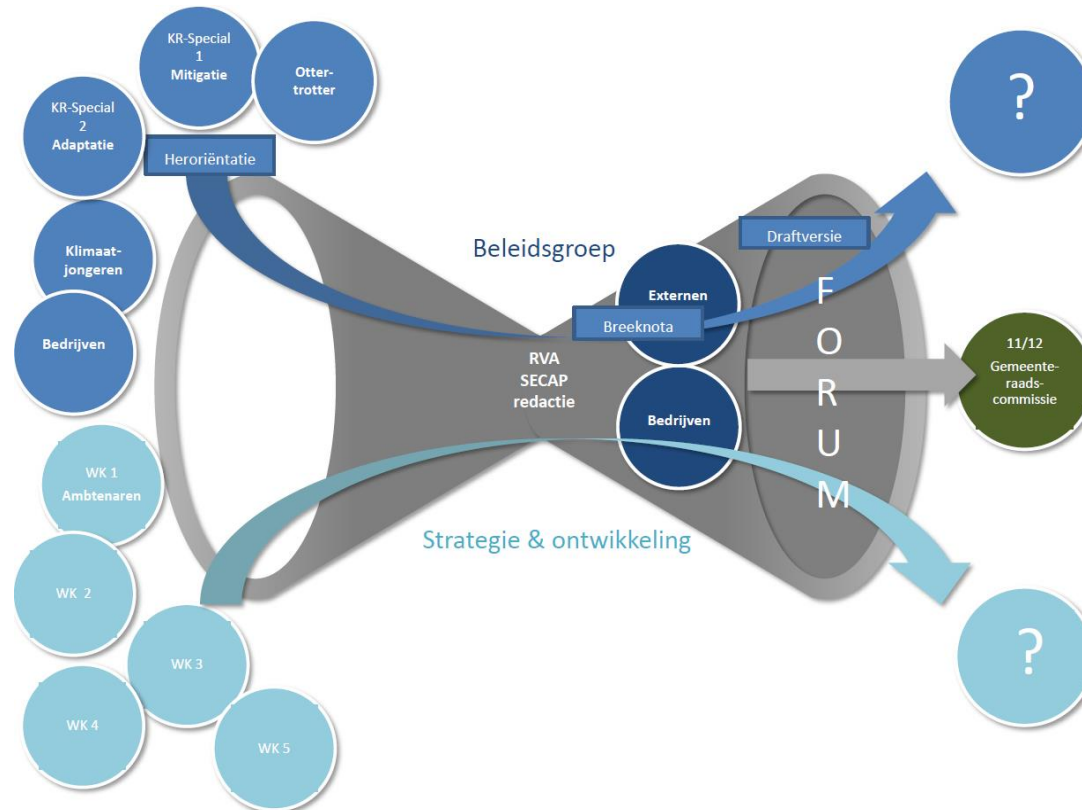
KR-Special 1 Mitigatie

Otter-trotter

KR-Special 2 Adaptatie

Heroriëntatie

Klimaat-jongeren

Bedrijven

Beleidsgroep

Draftversie

Externen

Breeknota

RVA SECAP redactie

Bedrijven

F O R U M

11/12 Gemeente-raads-commissie

?

WK 1 Ambtenaren

WK 2

WK 3

WK 4

WK 5

Strategie & ontwikkeling

?